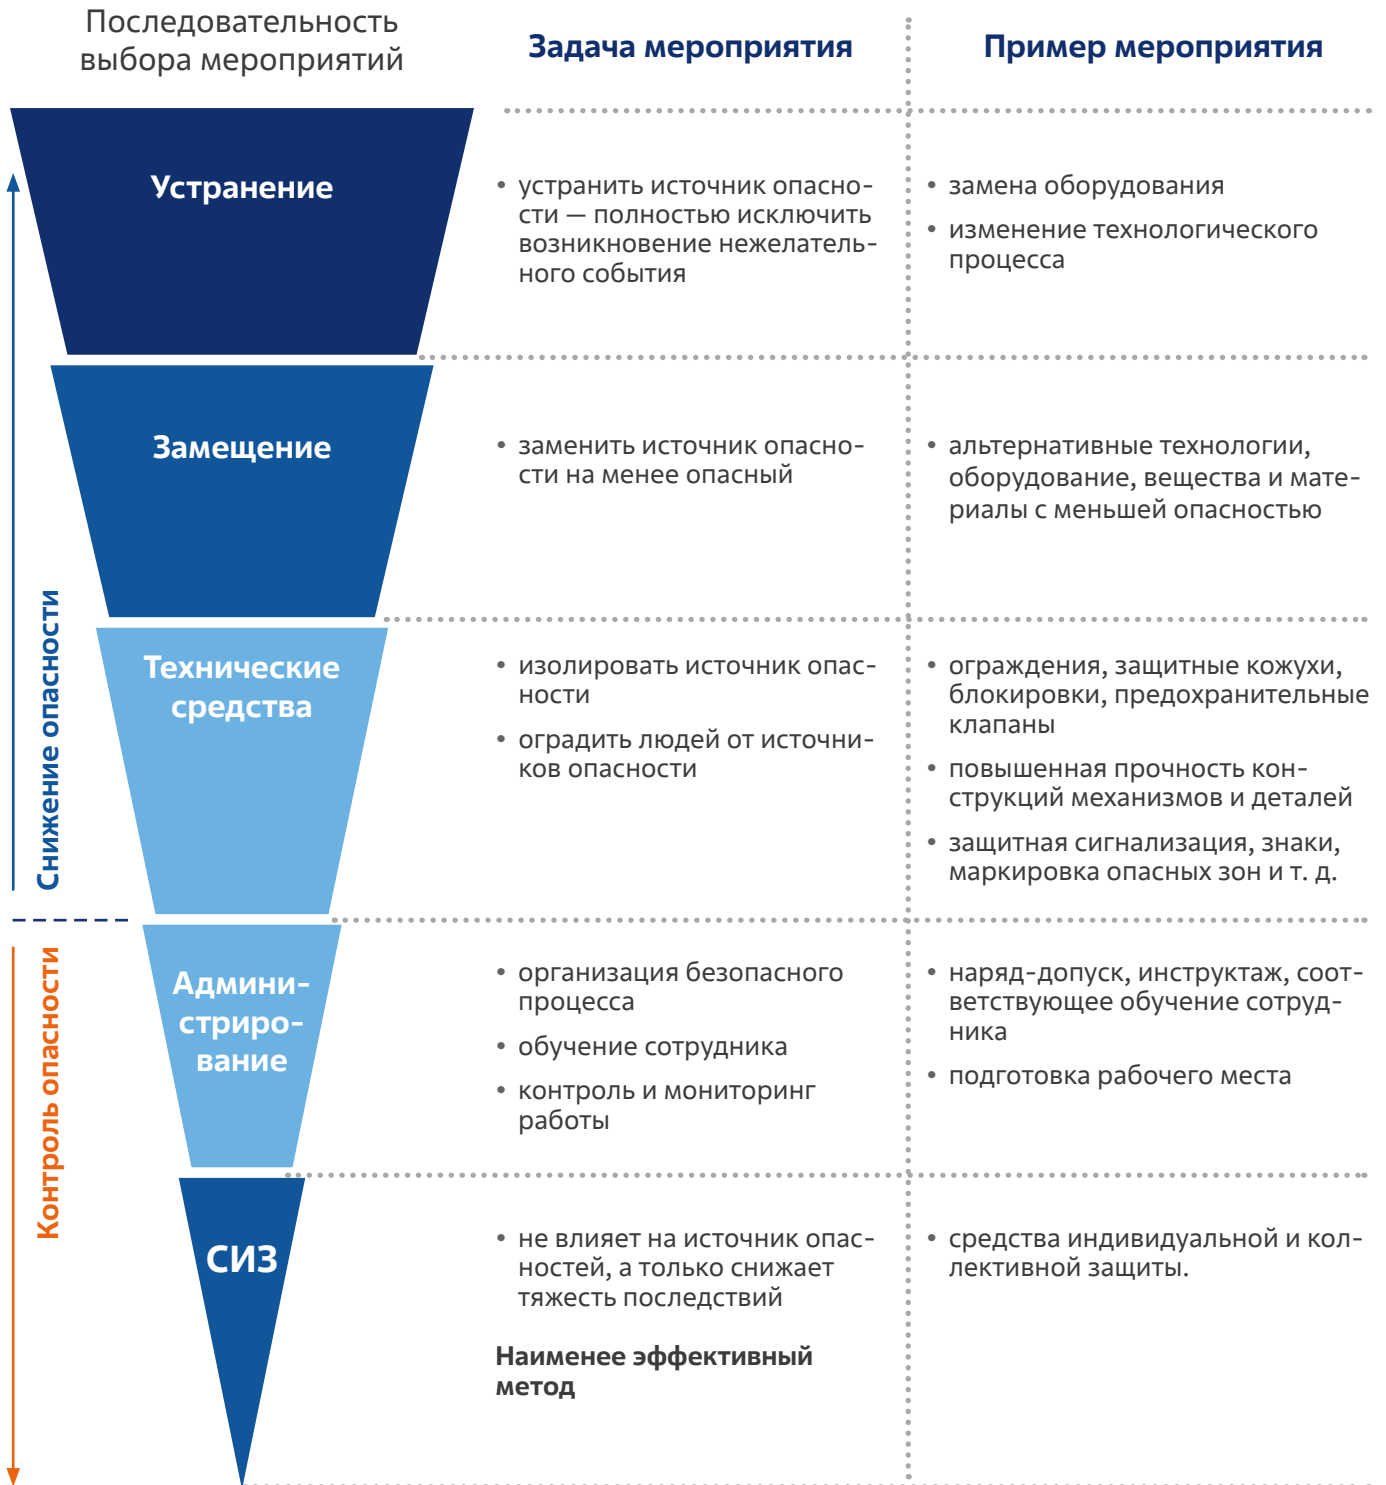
| Последовательность выбора мероприятий | Задача мероприятия | Пример мероприятия |
|---|---|---|
| Устранение | • устранить источник опасности — полностью исключить возникновение нежелательного события | • замена оборудования<br>• изменение технологического процесса |
| Замещение | • заменить источник опасности на менее опасный | • альтернативные технологии, оборудование, вещества и материалы с меньшей опасностью |
| Технические средства | • изолировать источник опасности<br>• оградить людей от источников опасности | • ограждения, защитные кожухи, блокировки, предохранительные клапаны<br>• повышенная прочность конструкций механизмов и деталей<br>• защитная сигнализация, знаки, маркировка опасных зон и т. д. |
| Администрирование | • организация безопасного процесса<br>• обучение сотрудника<br>• контроль и мониторинг работы | • наряд-допуск, инструктаж, соответствующее обучение сотрудника<br>• подготовка рабочего места |
| СИЗ | • не влияет на источник опасностей, а только снижает тяжесть последствий<br>**Наименее эффективный метод** | • средства индивидуальной и коллективной защиты. |

Снижение опасности

Контроль опасности